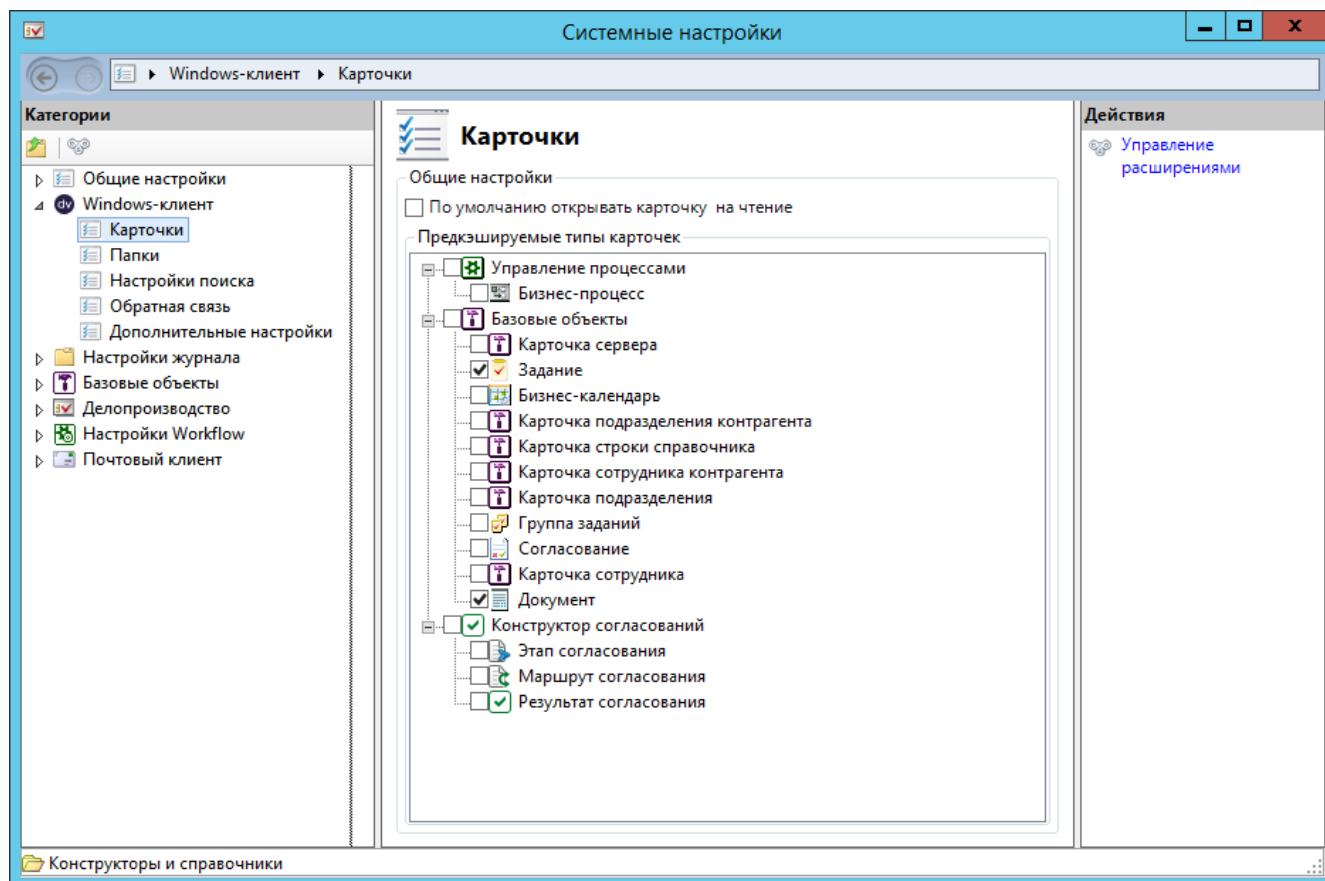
Системные настройки

Windows-клиент ▸ Карточки

Категории

Общие настройки
Windows-клиент
Карточки
Папки
Настройки поиска
Обратная связь
Дополнительные настройки
Настройки журнала
Базовые объекты
Делопроизводство
Настройки Workflow
Почтовый клиент

Карточки

Общие настройки
По умолчанию открывать карточку на чтение

Предкэшируемые типы карточек
Управление процессами
Бизнес-процесс
Базовые объекты
Карточка сервера
Задание
Бизнес-календарь
Карточка подразделения контрагента
Карточка строки справочника
Карточка сотрудника контрагента
Карточка подразделения
Группа заданий
Согласование
Карточка сотрудника
Документ
Конструктор согласований
Этап согласования
Маршрут согласования
Результат согласования

Действия
Управление расширениями

Конструкторы и справочники